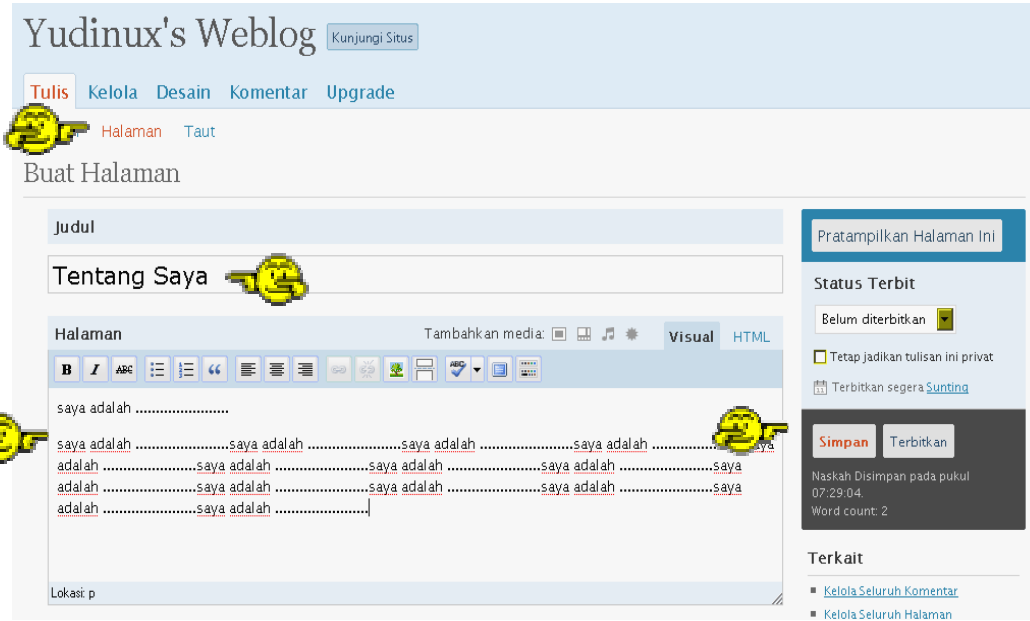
Yudinux's Weblog Kunjungi Situs

Tulis Kelola Desain Komentar Upgrade

Halaman Taut

Buat Halaman

Judul

Tentang Saya

Halaman

Tambahkan media:

Visual HTML

B I ABC

saya adalah ......................

saya adalah ......................saya adalah ......................saya adalah ......................saya adalah ...................... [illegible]ya adalah ......................saya adalah ......................saya adalah ......................saya adalah ......................saya adalah ......................saya adalah ......................saya adalah ......................saya adalah ......................saya adalah ......................saya adalah ......................

Lokasi: p

Pratampilkan Halaman Ini

Status Terbit

Belum diterbitkan

Tetap jadikan tulisan ini privat

Terbitkan segera Sunting

Simpan Terbitkan

Naskah Disimpan pada pukul 07:29:04.

Word count: 2

Terkait

Kelola Seluruh Komentar

Kelola Seluruh Halaman